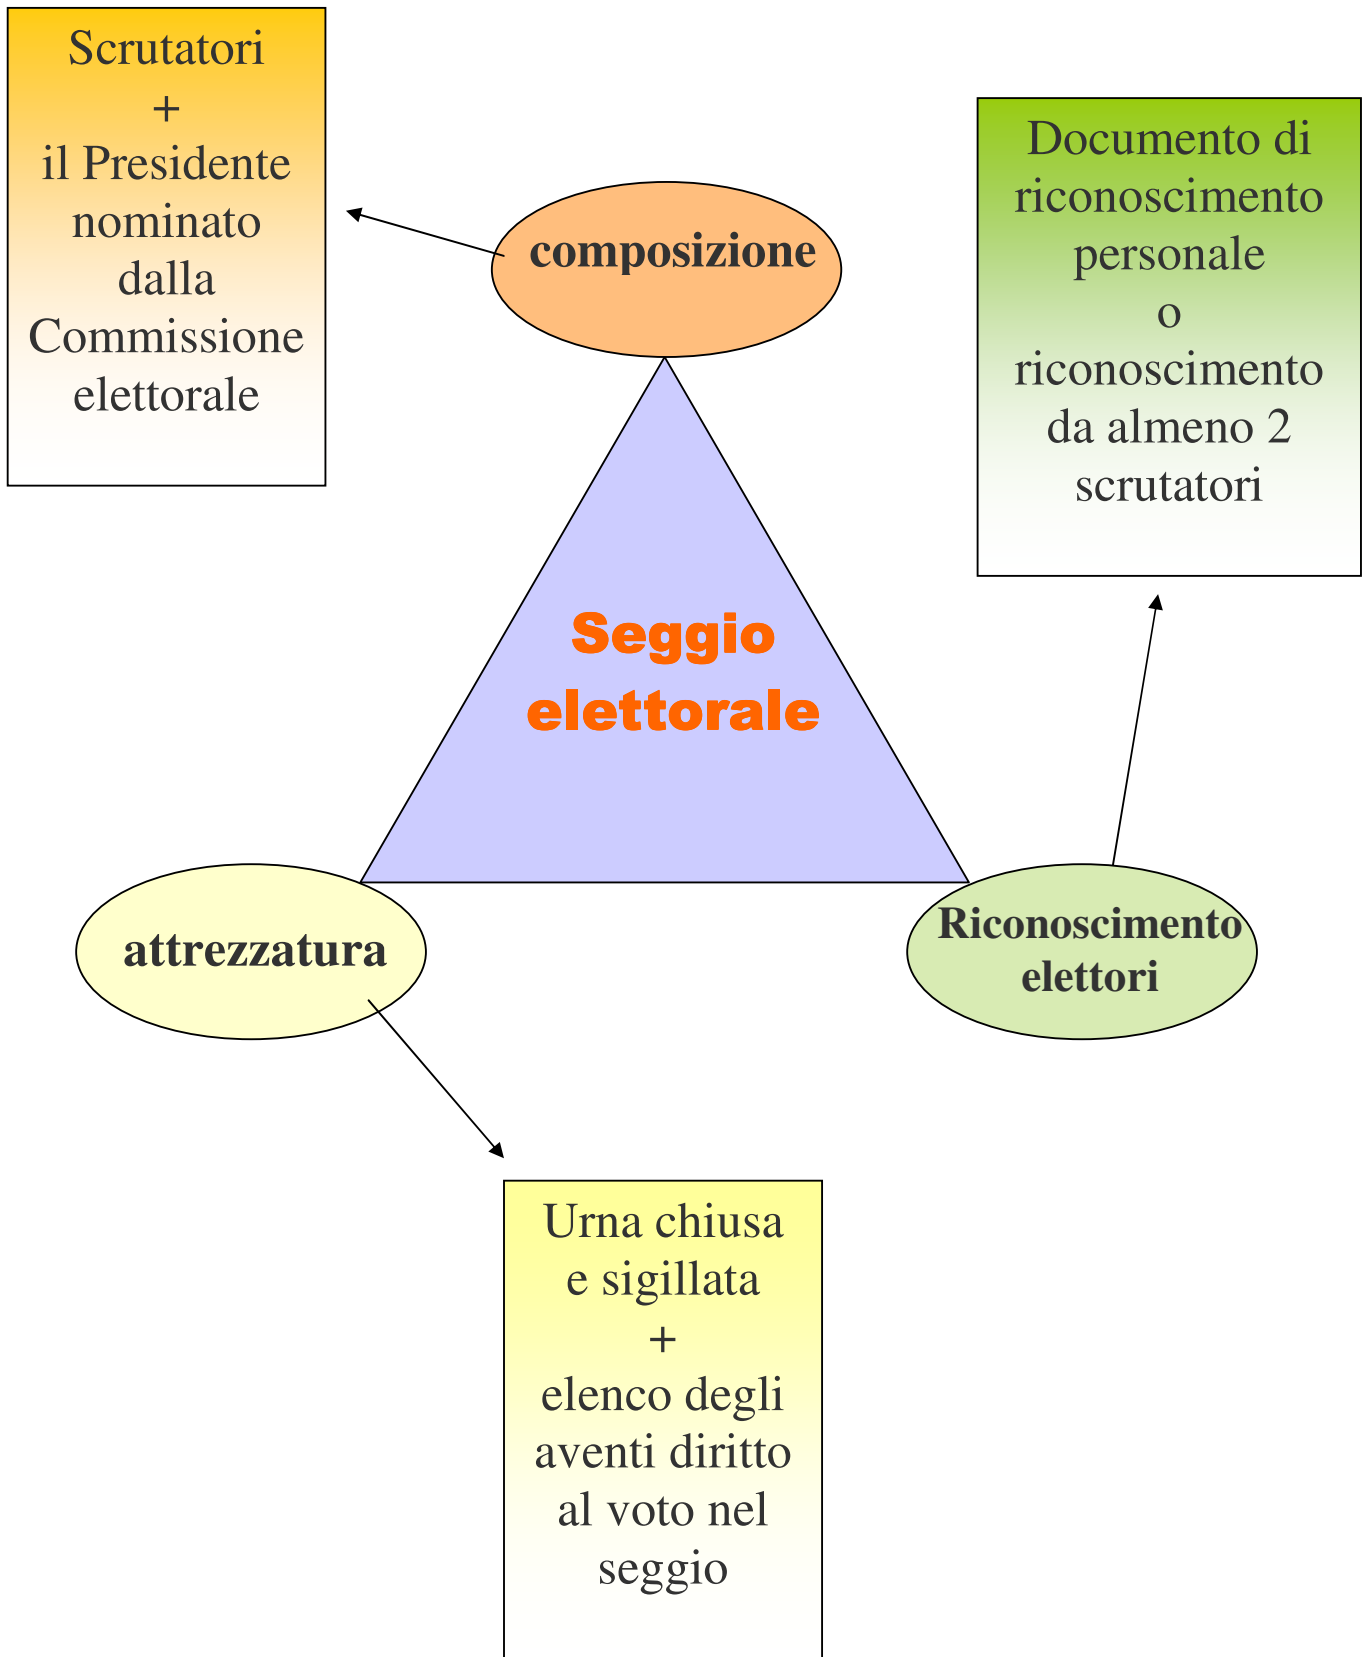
Scrutatori
+
il Presidente nominato dalla Commissione elettorale

composizione

Documento di riconoscimento personale
o
riconoscimento da almeno 2 scrutatori

Seggio elettorale

attrezzatura

Riconoscimento elettori

Urna chiusa e sigillata
+
elenco degli aventi diritto al voto nel seggio